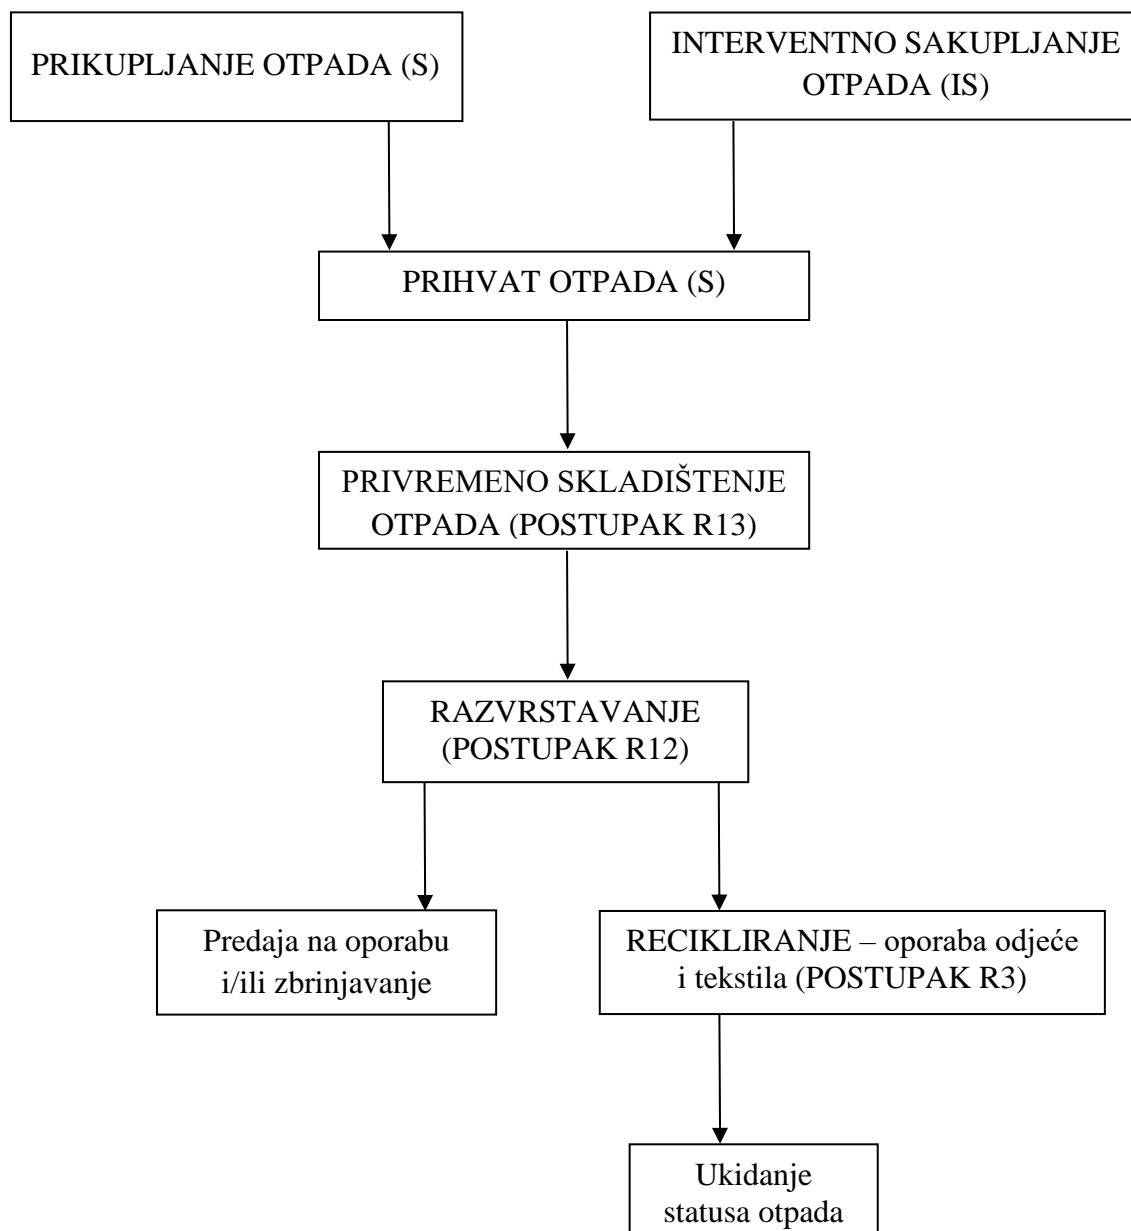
PRIKUPLJANJE OTPADA (S)

INTERVENTNO SAKUPLJANJE OTPADA (IS)

PRIHVAT OTPADA (S)

PRIVREMENO SKLADIŠTENJE OTPADA (POSTUPAK R13)

RAZVRSTAVANJE (POSTUPAK R12)

Predaja na oporabu i/ili zbrinjavanje

RECIKLIRANJE – oporaba odjeće i tekstila (POSTUPAK R3)

Ukidanje statusa otpada